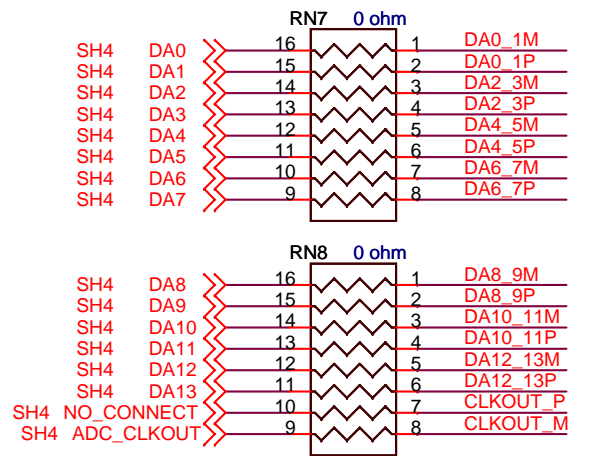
RN7 0 ohm

SH4 DA0 16 1 DA0_1M
SH4 DA1 15 2 DA0_1P
SH4 DA2 14 3 DA2_3M
SH4 DA3 13 4 DA2_3P
SH4 DA4 12 5 DA4_5M
SH4 DA5 11 6 DA4_5P
SH4 DA6 10 7 DA6_7M
SH4 DA7 9 8 DA6_7P

RN8 0 ohm

SH4 DA8 16 1 DA8_9M
SH4 DA9 15 2 DA8_9P
SH4 DA10 14 3 DA10_11M
SH4 DA11 13 4 DA10_11P
SH4 DA12 12 5 DA12_13M
SH4 DA13 11 6 DA12_13P
SH4 NO_CONNECT 10 7 CLKOUT_P
SH4 ADC_CLKOUT 9 8 CLKOUT_M